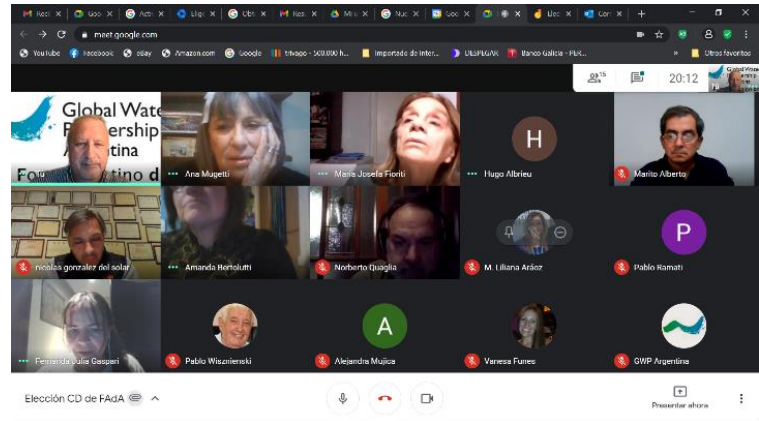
Reci × Goo × Activ × Elige × Obte × Reci × Mis × Nue × Goo × × Elec × Con × +

meet.google.com

YouTube Facebook eBay Amazon.com Google trivago - 500.000 h... Importado de Inter... DESPEGAR Banco Galicia - PER... Otros favoritos

25 20:12

Global Water Partnership Argentina
Foro Argentino d

Ana Mugetti

María Josefa Fioriti

H
Hugo Albrieu

Mario Alberto

nicolas gonzalez del solar

Amanda Bertolutti

Norberto Quaglia

M. Liliana Aráoz

P
Pablo Ramati

Fernanda Julia Gaspari

Pablo Wisznienski

A
Alejandra Mujica

Vanesa Funes

GWP Argentina

Elección CD de FAdA

Presentar ahora